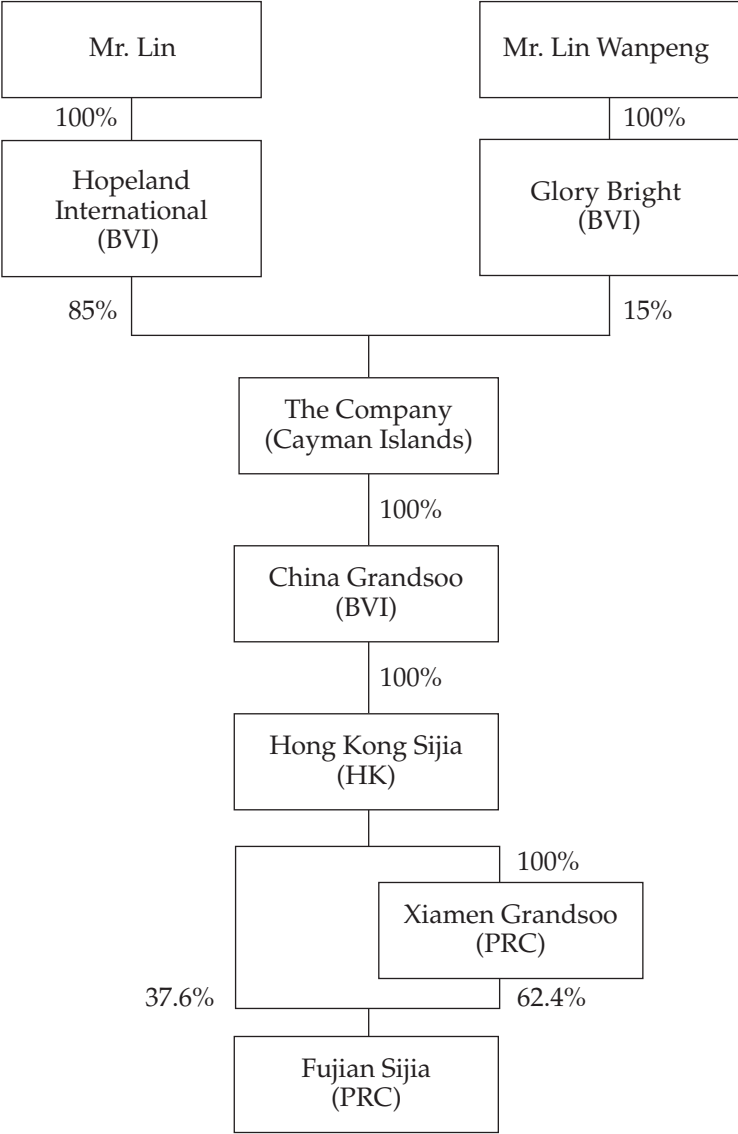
Mr. Lin

100%

Hopeland International (BVI)

Mr. Lin Wanpeng

100%

Glory Bright (BVI)

85%

15%

The Company (Cayman Islands)

100%

China Grandsoo (BVI)

100%

Hong Kong Sijia (HK)

100%

Xiamen Grandsoo (PRC)

37.6%

62.4%

Fujian Sijia (PRC)